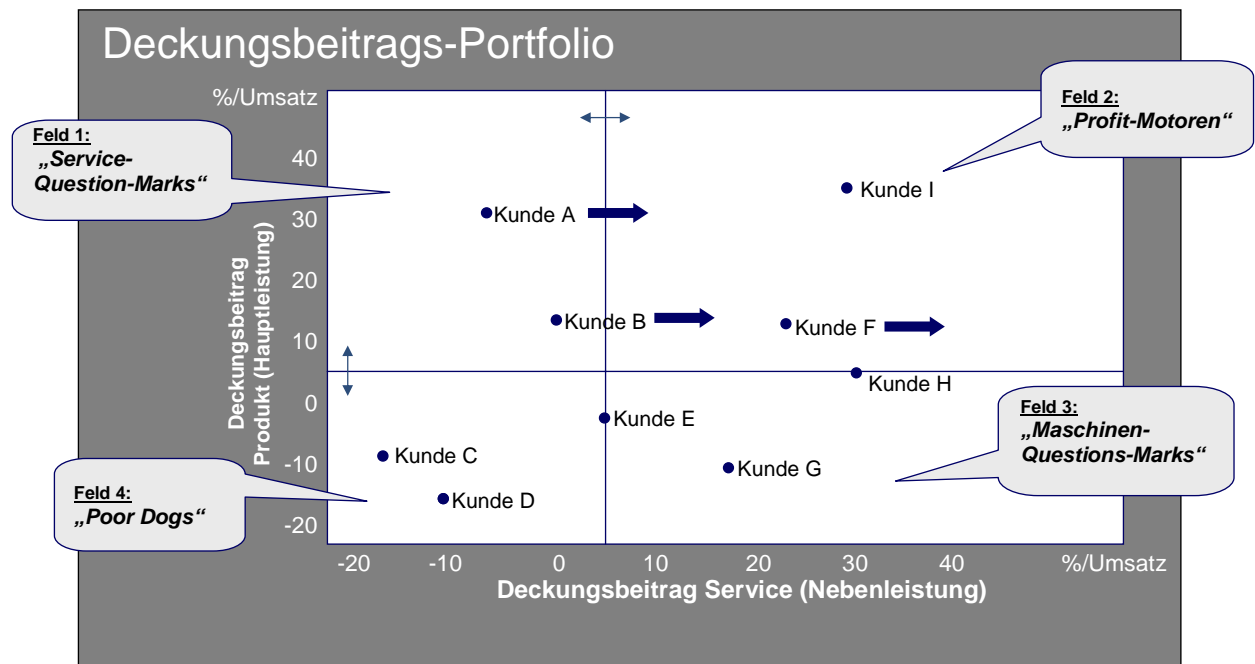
Deckungsbeitrags-Portfolio

%/Umsatz

Feld 1:
„Service-Question-Marks“

Feld 2:
„Profit-Motoren“

40
30
20
10
0
-10
-20

Deckungsbeitrag Produkt (Hauptleistung)

Kunde A
Kunde I
Kunde B
Kunde F
Kunde H
Kunde E
Kunde C
Kunde G
Kunde D

Feld 3:
„Maschinen-Questions-Marks“

Feld 4:
„Poor Dogs“

-20 -10 0 10 20 30 40 %/Umsatz

Deckungsbeitrag Service (Nebenleistung)